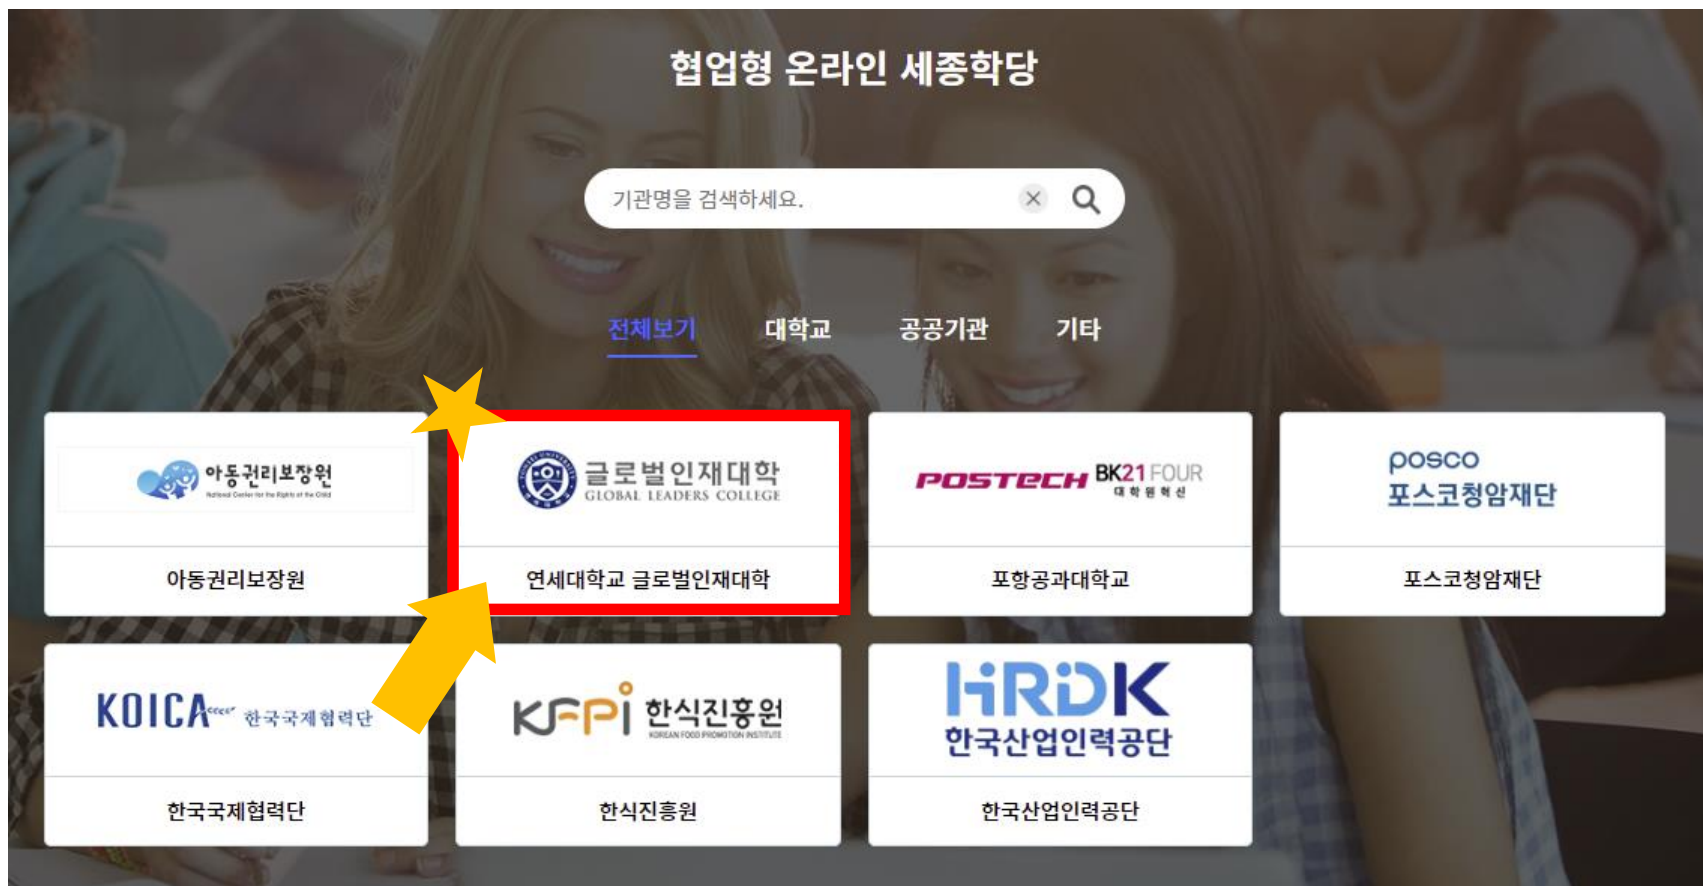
협업형 온라인 세종학당

기관명을 검색하세요.

전체보기 대학교 공공기관 기타

아동권리보장원
National Center for the Rights of the Child

아동권리보장원

글로벌인재대학
GLOBAL LEADERS COLLEGE

연세대학교 글로벌인재대학

POSTECH BK21 FOUR
대학원혁신

포항공과대학교

posco
포스코청암재단

포스코청암재단

KOICA 한국국제협력단

한국국제협력단

KFPI 한식진흥원
KOREAN FOOD PROMOTION INSTITUTE

한식진흥원

HRDK
한국산업인력공단

한국산업인력공단